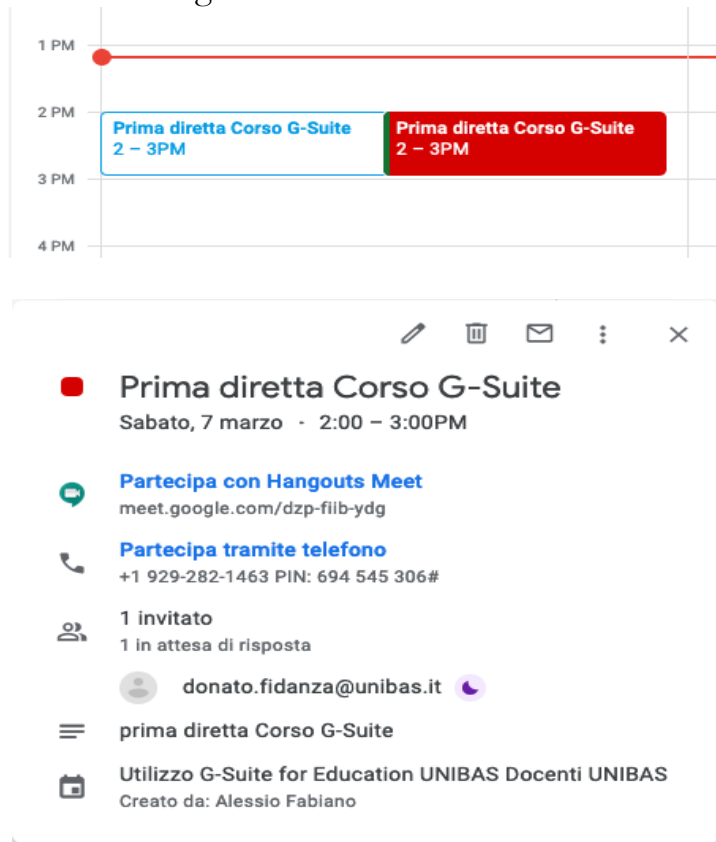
1 PM

2 PM

3 PM

4 PM

Prima diretta Corso G-Suite
2 – 3PM

Prima diretta Corso G-Suite
2 – 3PM

Prima diretta Corso G-Suite
Sabato, 7 marzo · 2:00 – 3:00PM

Partecipa con Hangouts Meet
meet.google.com/dzp-fiib-ydg

Partecipa tramite telefono
+1 929-282-1463 PIN: 694 545 306#

1 invitato
1 in attesa di risposta

donato.fidanza@unibas.it

prima diretta Corso G-Suite

Utilizzo G-Suite for Education UNIBAS Docenti UNIBAS
Creato da: Alessio Fabiano